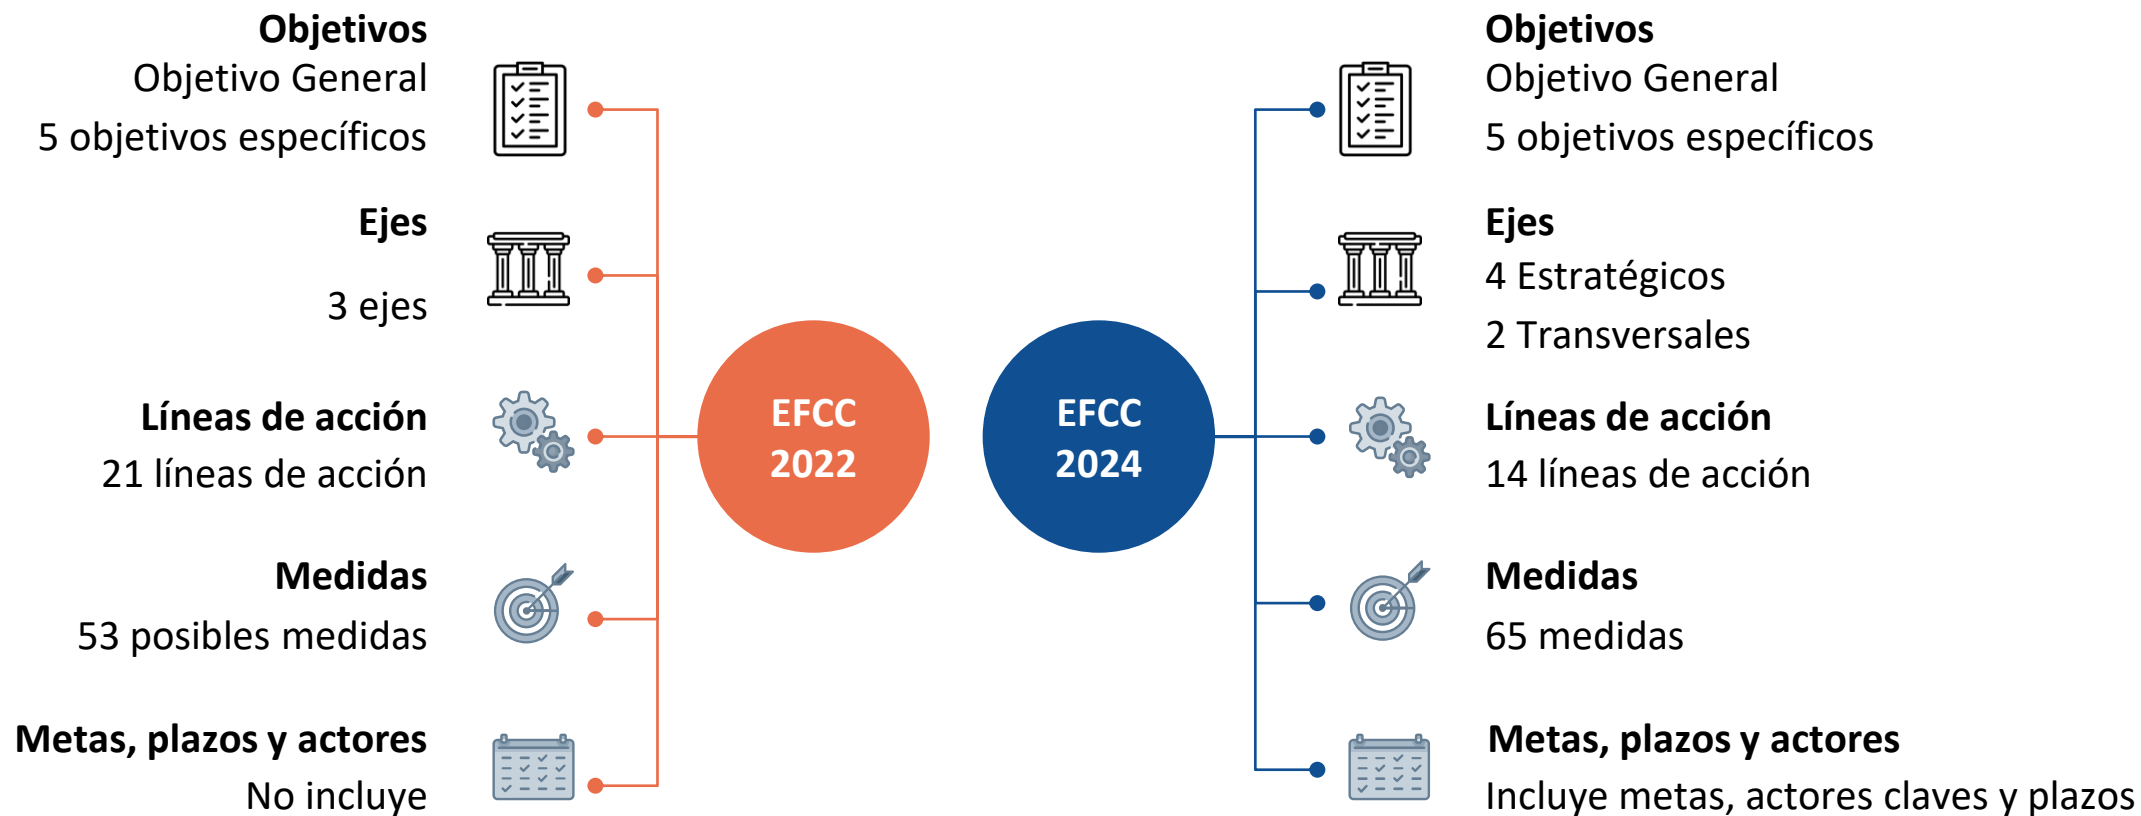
**Objetivos**
Objetivo General
5 objetivos específicos

**Ejes**
3 ejes

**Líneas de acción**
21 líneas de acción

**Medidas**
53 posibles medidas

**Metas, plazos y actores**
No incluye

EFCC 2022

EFCC 2024

**Objetivos**
Objetivo General
5 objetivos específicos

**Ejes**
4 Estratégicos
2 Transversales

**Líneas de acción**
14 líneas de acción

**Medidas**
65 medidas

**Metas, plazos y actores**
Incluye metas, actores claves y plazos